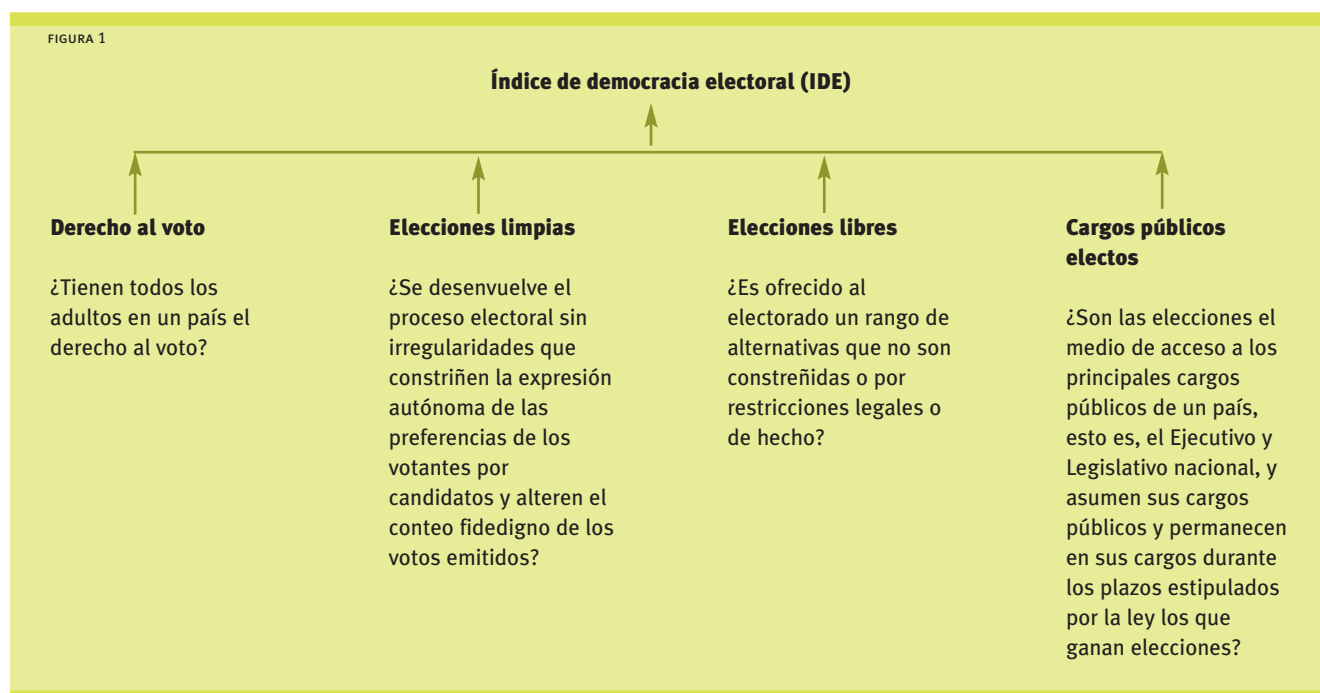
FIGURA 1

Índice de democracia electoral (IDE)

Derecho al voto

¿Tienen todos los adultos en un país el derecho al voto?

Elecciones limpias

¿Se desenvuelve el proceso electoral sin irregularidades que constriñen la expresión autónoma de las preferencias de los votantes por candidatos y alteren el conteo fidedigno de los votos emitidos?

Elecciones libres

¿Es ofrecido al electorado un rango de alternativas que no son constreñidas o por restricciones legales o de hecho?

Cargos públicos electos

¿Son las elecciones el medio de acceso a los principales cargos públicos de un país, esto es, el Ejecutivo y Legislativo nacional, y asumen sus cargos públicos y permanecen en sus cargos durante los plazos estipulados por la ley los que ganan elecciones?